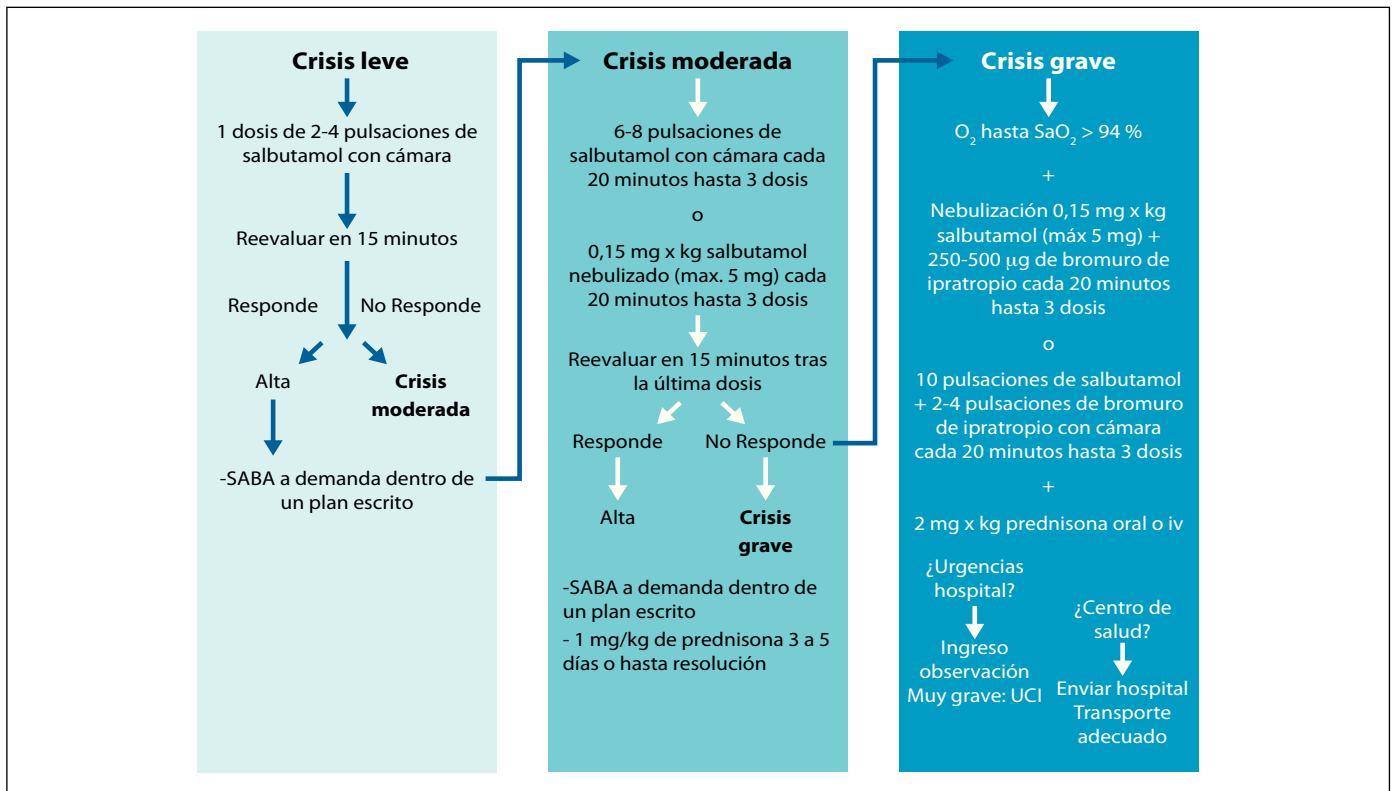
**Crisis leve**

1 dosis de 2-4 pulsaciones de salbutamol con cámara

Reevaluar en 15 minutos

Responde

No Responde

Alta

**Crisis moderada**

-SABA a demanda dentro de un plan escrito

**Crisis moderada**

6-8 pulsaciones de salbutamol con cámara cada 20 minutos hasta 3 dosis

o

0,15 mg x kg salbutamol nebulizado (max. 5 mg) cada 20 minutos hasta 3 dosis

Reevaluar en 15 minutos tras la última dosis

Responde

No Responde

Alta

**Crisis grave**

-SABA a demanda dentro de un plan escrito

- 1 mg/kg de prednisona 3 a 5 días o hasta resolución

**Crisis grave**

$O_2$ hasta $SaO_2 > 94$ %

+

Nebulización 0,15 mg x kg salbutamol (máx 5 mg) + 250-500 μg de bromuro de ipratropio cada 20 minutos hasta 3 dosis

o

10 pulsaciones de salbutamol + 2-4 pulsaciones de bromuro de ipratropio con cámara cada 20 minutos hasta 3 dosis

+

2 mg x kg prednisona oral o iv

¿Urgencias hospital?

Ingreso observación Muy grave: UCI

¿Centro de salud?

Enviar hospital Transporte adecuado